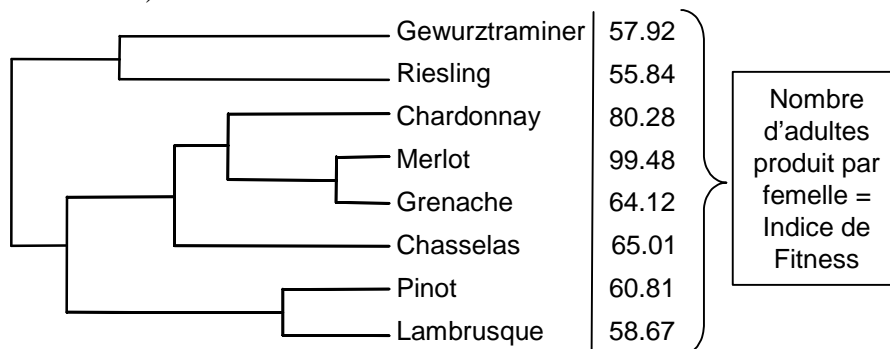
| | |
|---|---|
| Gewurztraminer | 57.92 |
| Riesling | 55.84 |
| Chardonnay | 80.28 |
| Merlot | 99.48 |
| Grenache | 64.12 |
| Chasselas | 65.01 |
| Pinot | 60.81 |
| Lambrusque | 58.67 |

Nombre d'adultes produit par femelle = Indice de Fitness